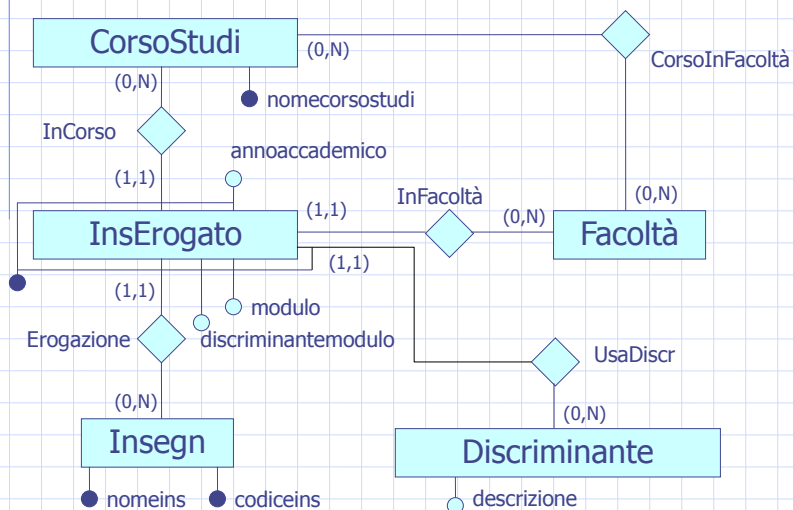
CorsoStudi
(0,N)
CorsoInFacoltà
(0,N)
nomecorsostudi
InCorso
annoaccademico
(1,1)
(1,1)
InFacoltà
(0,N)
(0,N)
InsErogato
Facoltà
(1,1)
(1,1)
modulo
Erogazione
discriminantemodulo
UsaDiscr
(0,N)
(0,N)
Insegn
Discriminante
nomeins
codiceins
descrizione